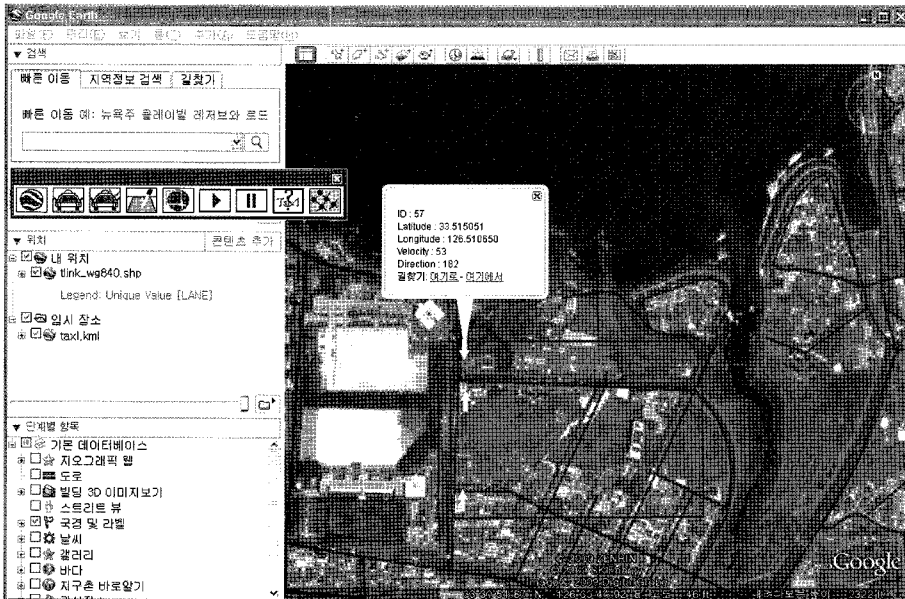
Google Earth

파일(F) 편집(E) 보기 툴(T) 추가(A) 도움말(H)

▼ 검색

빠른 이동 | 지역정보 검색 | 길찾기

빠른 이동 예: 뉴욕주 플레이빌 레저보와 로드

▼ 위치 콘텐츠 추가

내 위치

tlink_wg840.shp

Legend: Unique Value [LANE]

임시 장소

taxi.kml

▼ 레이어 항목

기본 데이터베이스

지오그래픽 웹

도로

빌딩 3D 이미지보기

스트리트 뷰

국경 및 라벨

날씨

갤러리

바다

지구촌 바로알기

ID : 57
Latitude : 33.515051
Longitude : 126.510650
Velocity : 53
Direction : 182
길찾기: 여기로 - 여기에서

Google